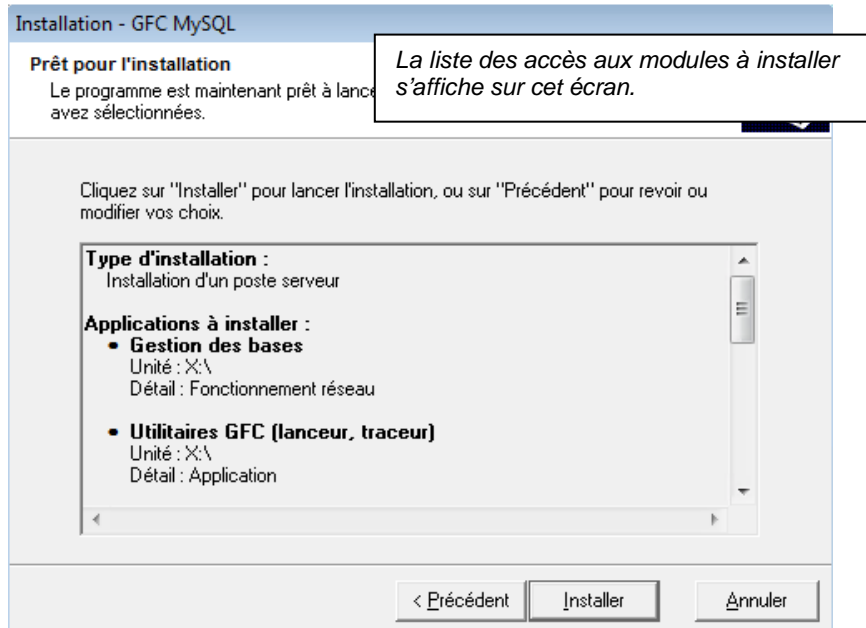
Installation - GFC MySQL

Prêt pour l'installation

Le programme est maintenant prêt à lance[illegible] avez sélectionnées.

La liste des accès aux modules à installer s'affiche sur cet écran.

Cliquez sur "Installer" pour lancer l'installation, ou sur "Précédent" pour revoir ou modifier vos choix.

Type d'installation :
Installation d'un poste serveur

Applications à installer :
• Gestion des bases
Unité : X:\
Détail : Fonctionnement réseau

• Utilitaires GFC (lanceur, traceur)
Unité : X:\
Détail : Application

< Précédent | Installer | Annuler